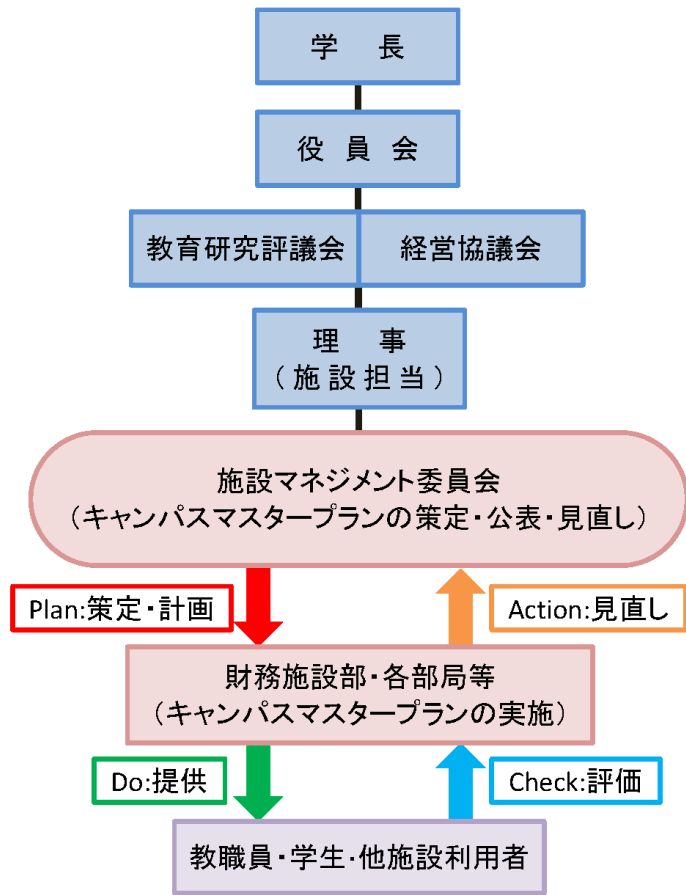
学　長

役 員 会

教育研究評議会

経営協議会

理　事
（施 設 担 当）

施設マネジメント委員会
（キャンパスマスタープランの策定・公表・見直し）

Plan:策定・計画

Action:見直し

財務施設部・各部局等
（キャンパスマスタープランの実施）

Do:提供

Check:評価

教職員・学生・他施設利用者